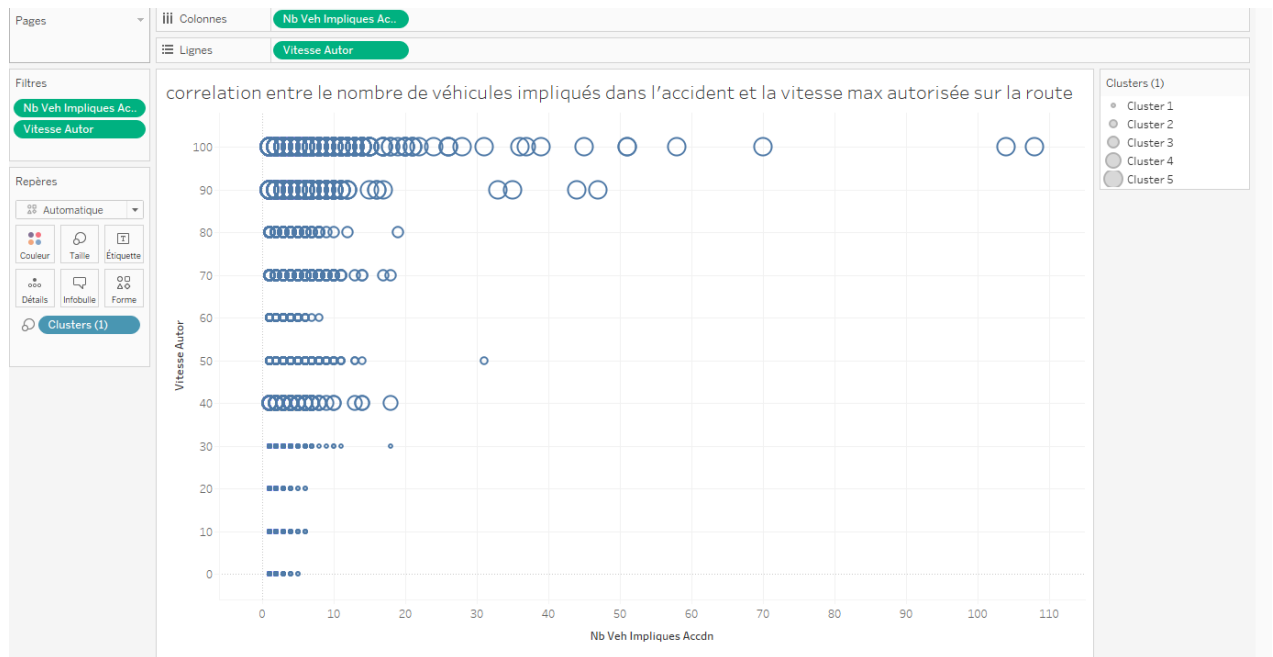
Pages

iii Colonnes
Nb Veh Impliques Ac..

☰ Lignes
Vitesse Autor

Filtres
Nb Veh Impliques Ac..
Vitesse Autor

Repères
Automatique
Couleur
Taille
Étiquette
Détails
Infobulle
Forme
Clusters (1)

correlation entre le nombre de véhicules impliqués dans l'accident et la vitesse max autorisée sur la route

Vitesse Autor
100
90
80
70
60
50
40
30
20
10
0

0 10 20 30 40 50 60 70 80 90 100 110
Nb Veh Impliques Accdn

Clusters (1)
Cluster 1
Cluster 2
Cluster 3
Cluster 4
Cluster 5